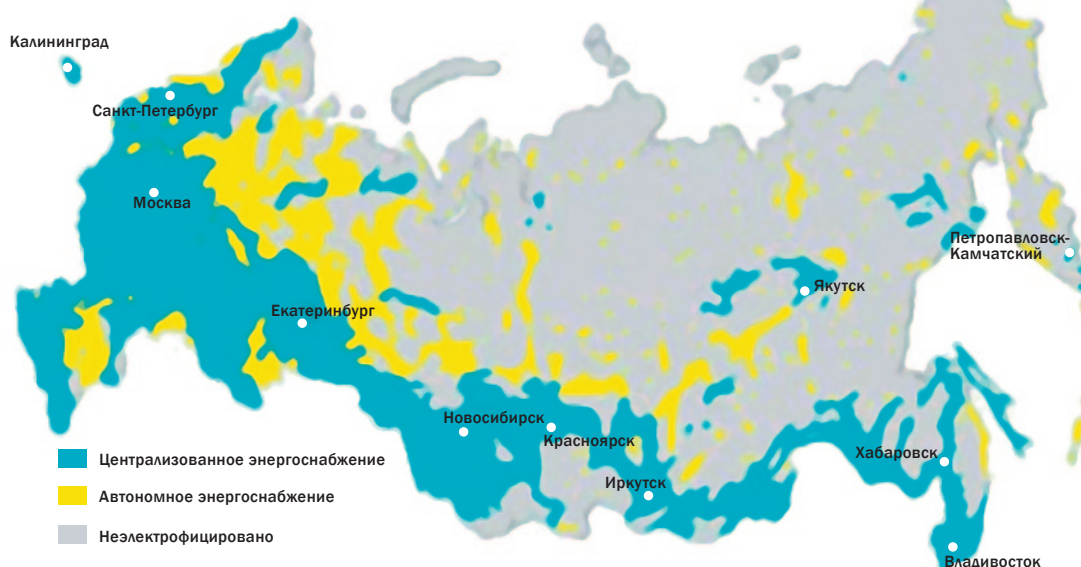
Калининград
Санкт-Петербург
Москва
Екатеринбург
Новосибирск
Красноярск
Иркутск
Якутск
Петропавловск-Камчатский
Хабаровск
Владивосток

Централизованное энергоснабжение
Автономное энергоснабжение
Неэлектрофицировано